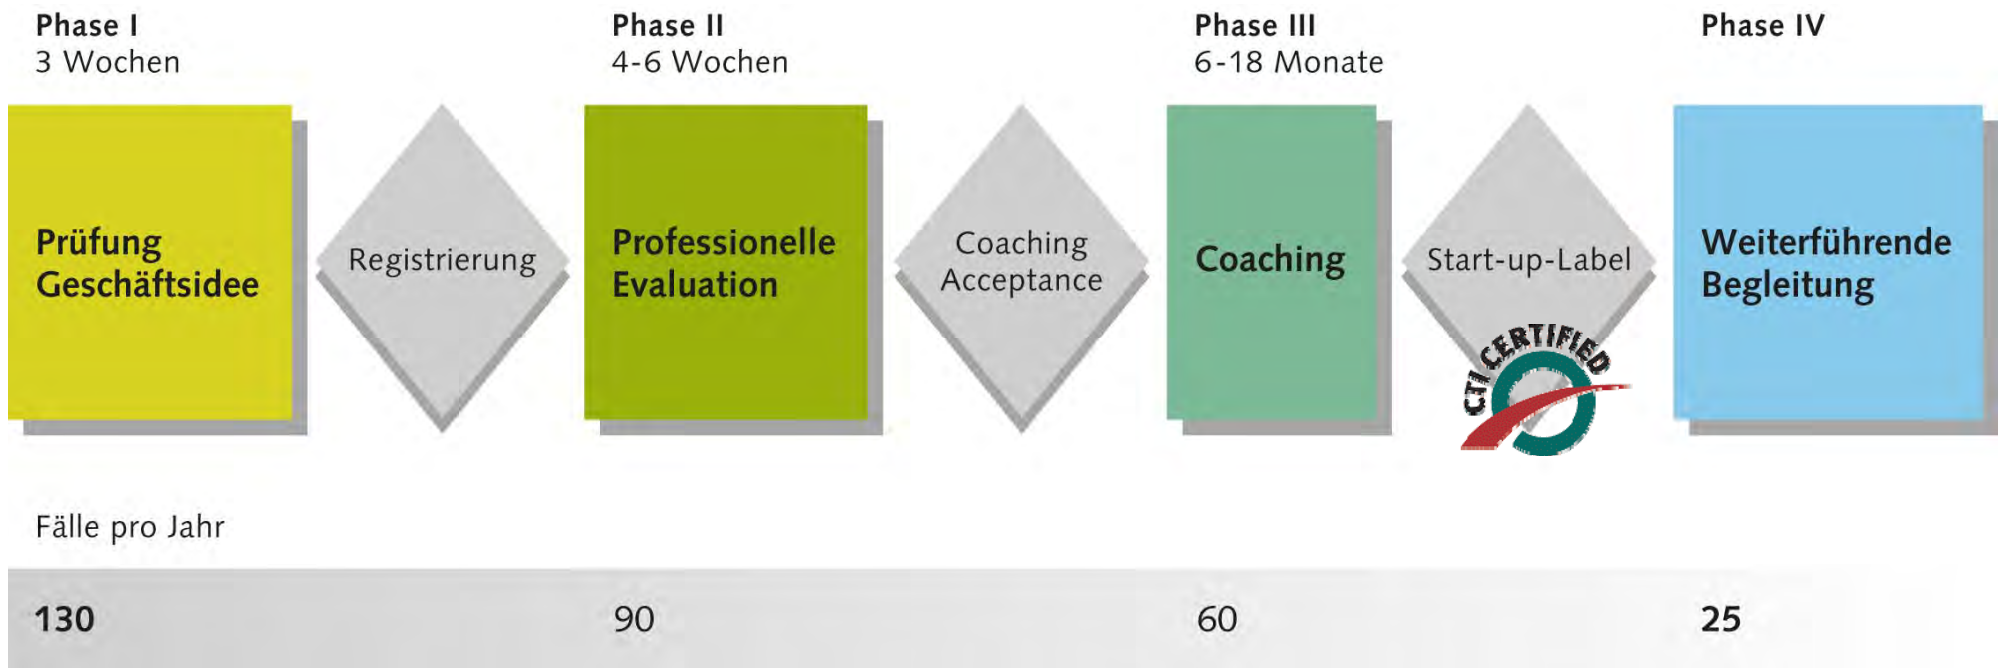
Phase I
3 Wochen

Phase II
4-6 Wochen

Phase III
6-18 Monate

Phase IV

Prüfung Geschäftsidee

Registrierung

Professionelle Evaluation

Coaching Acceptance

Coaching

Start-up-Label

CTI CERTIFIED

Weiterführende Begleitung

Fälle pro Jahr

130

90

60

25